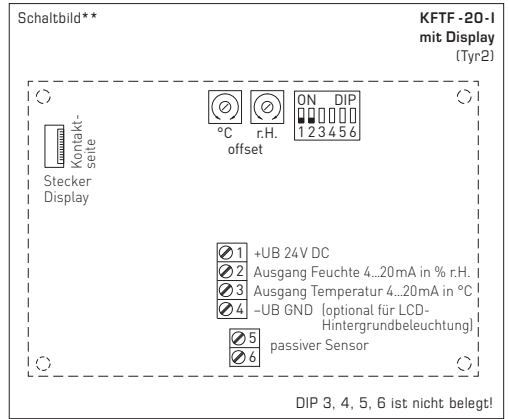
Schaltbild**

KFTF -20-I
mit Display
(Tyr2)

ON DIP
1 2 3 4 5 6

°C r.H.
offset

Kontaktseite

Stecker
Display

1 +UB 24V DC
2 Ausgang Feuchte 4...20mA in % r.H.
3 Ausgang Temperatur 4...20mA in °C
4 –UB GND (optional für LCD-Hintergrundbeleuchtung)

5
6 passiver Sensor

DIP 3, 4, 5, 6 ist nicht belegt!